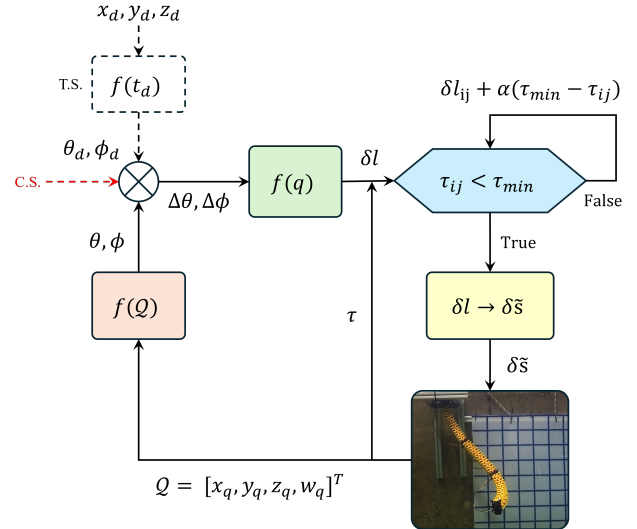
$x_d, y_d, z_d$

T.S.

$f(t_d)$

$\delta l_{ij} + \alpha(\tau_{min} - \tau_{ij})$

$\theta_d, \phi_d$

C.S.

$f(q)$

$\delta l$

$\tau_{ij} < \tau_{min}$

False

$\Delta\theta, \Delta\phi$

$\theta, \phi$

True

$f(\mathcal{Q})$

$\tau$

$\delta l \rightarrow \delta\tilde{s}$

$\delta\tilde{s}$

$\mathcal{Q} = [x_q, y_q, z_q, w_q]^T$